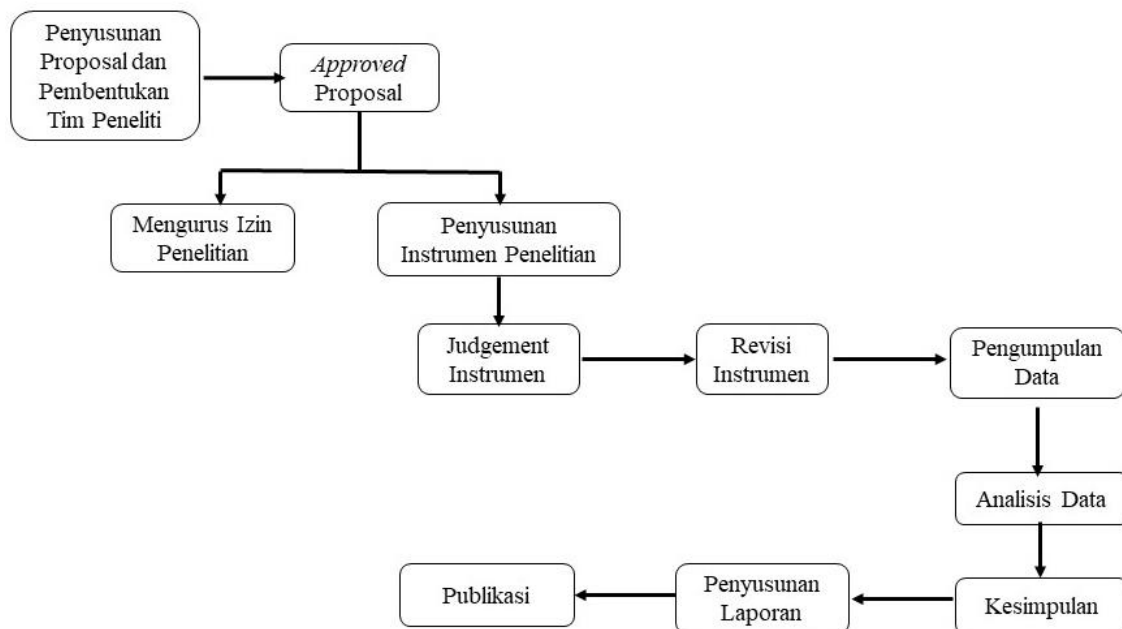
Penyusunan Proposal dan Pembentukan Tim Peneliti

Approved Proposal

Mengurus Izin Penelitian

Penyusunan Instrumen Penelitian

Judgement Instrumen

Revisi Instrumen

Pengumpulan Data

Analisis Data

Kesimpulan

Penyusunan Laporan

Publikasi